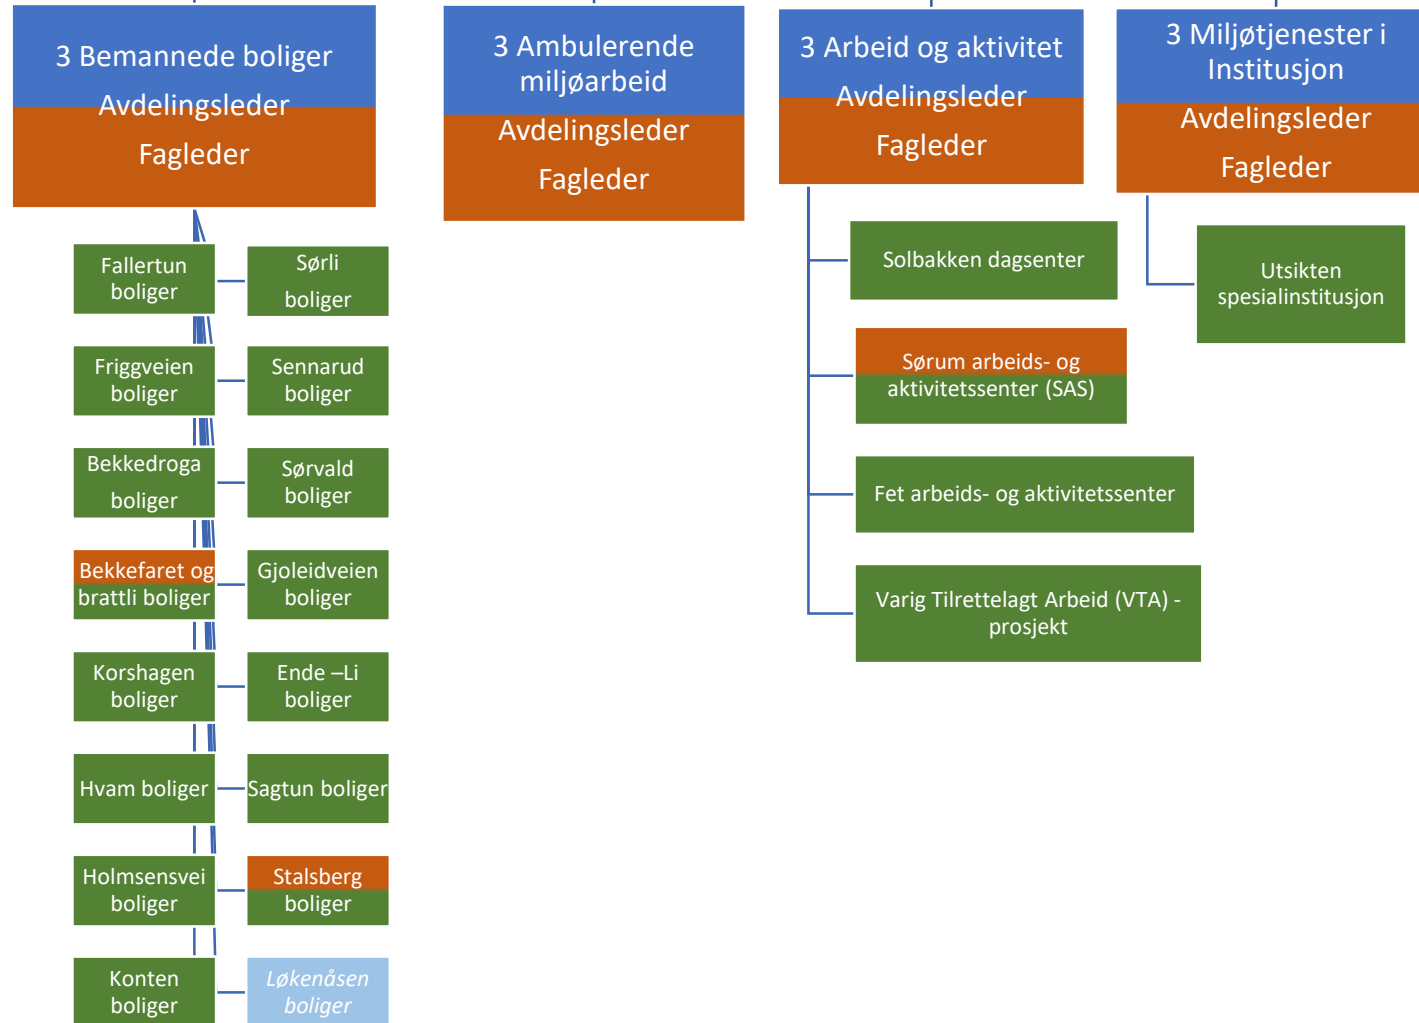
3 Bemannede boliger
Avdelingsleder
Fagleder

3 Ambulerende miljøarbeid
Avdelingsleder
Fagleder

3 Arbeid og aktivitet
Avdelingsleder
Fagleder

3 Miljøtjenester i Institusjon
Avdelingsleder
Fagleder

Fallertun boliger

Sørli boliger

Friggveien boliger

Sennarud boliger

Bekkedroga boliger

Sørvald boliger

Bekkefaret og brattli boliger

Gjoleidveien boliger

Korshagen boliger

Ende –Li boliger

Hvam boliger

Sagtun boliger

Holmsensvei boliger

Stalsberg boliger

Konten boliger

Løkenåsen boliger

Solbakken dagsenter

Sørum arbeids- og aktivitetssenter (SAS)

Fet arbeids- og aktivitetssenter

Varig Tilrettelagt Arbeid (VTA) - prosjekt

Utsikten spesialinstitusjon